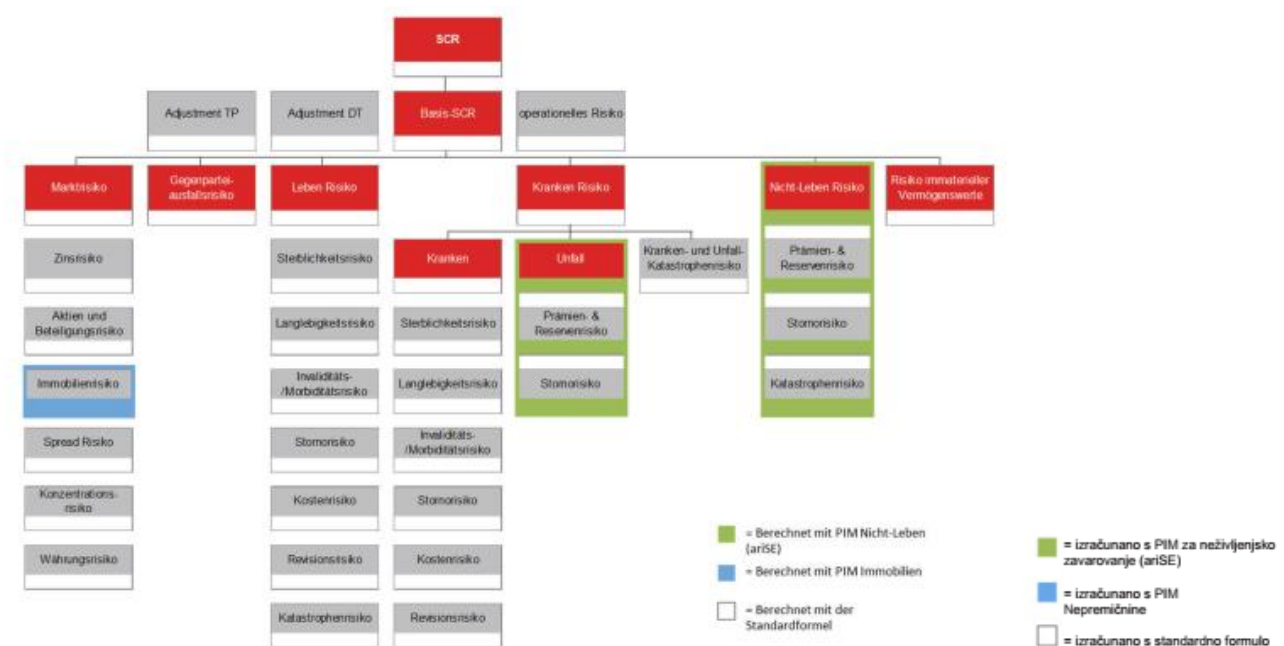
SCR

Adjustment TP

Adjustment DT

Basis-SCR

operationelles Risiko

Marktrisiko

Gegenpartei-ausfallsrisiko

Leben Risiko

Kranken Risiko

Nicht-Leben Risiko

Risiko immaterieller Vermögenswerte

Zinsrisiko

Aktien und Beteiligungsrisiko

Immobilienrisiko

Spread Risiko

Konzentrations-risiko

Währungsrisiko

Sterblichkeitsrisiko

Langlebigkeitsrisiko

Invaliditäts-/Morbiditätsrisiko

Stornorisiko

Kostenrisiko

Revisionsrisiko

Katastrophenrisiko

Kranken

Sterblichkeitsrisiko

Langlebigkeitsrisiko

Invaliditäts-/Morbiditätsrisiko

Stornorisiko

Kostenrisiko

Revisionsrisiko

Unfall

Prämien- & Reservenrisiko

Stornorisiko

Kranken- und Unfall-Katastrophenrisiko

Prämien- & Reservenrisiko

Stornorisiko

Katastrophenrisiko

= Berechnet mit PIM Nicht-Leben (ariSE)

= Berechnet mit PIM Immobilien

= Berechnet mit der Standardformel

= izračunano s PIM za neživljenjsko zavarovanje (ariSE)

= izračunano s PIM Nepremičnine

= izračunano s standardno formulo